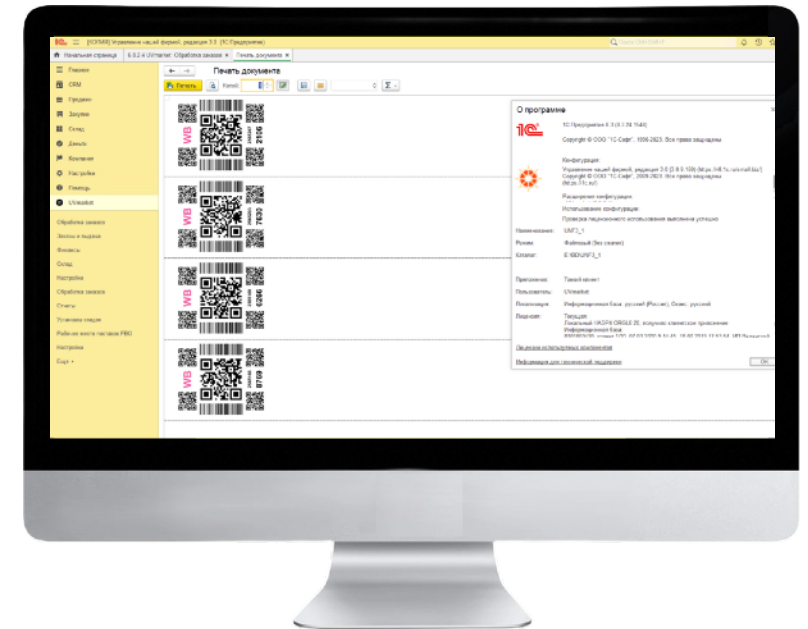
[УНФ] Управление нашей фирмой, редакция 3.0 (1С:Предприятие)

Начальная страница | 6.0.2.4 UVmarket: Обработка заказов | Печать документа

Планы
CRM
Продажи
Закупки
Склад
Деньги
Компания
Настройки
Помощь
UVmarket

Обработка заказов
Заказы и выдача
Финансы
Склад
Настройки
Обработка заказов
Отчеты
Установка модуля
Рабочее место честного FBO
Настройки
Еще

Печать документа

Печать | Копий: 1 | 0 | Σ

WB
WB
WB
WB

О программе

1С:Предприятие 8.3 (8.3.24.1548)

Copyright © ООО "1С-Софт", 1996-2023. Все права защищены

Конфигурация:
Управление нашей фирмой, редакция 3.0 (3.0.5.109) (https://v8.1c.ru/small.biz/)
Copyright © ООО "1С-Софт", 2009-2023. Все права защищены (https://v8.1c.ru/)

Расширения конфигурации
Использование конфигурации
Проверка лицензионного использования выполнена успешно

Наименование: UNF3_1
Режим: Файловый (без сжатия)
Каталог: E:\BD\UNF3_1

Приложение: Тонкий клиент
Пользователь: UVmarket
Локализация: Информационная база: русский (Россия), Сеанс: русский
Лицензия: Текущая:
Локальный ... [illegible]
Информационная база
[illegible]

Лицензии используемых компонентов

Информация для технической поддержки

OK